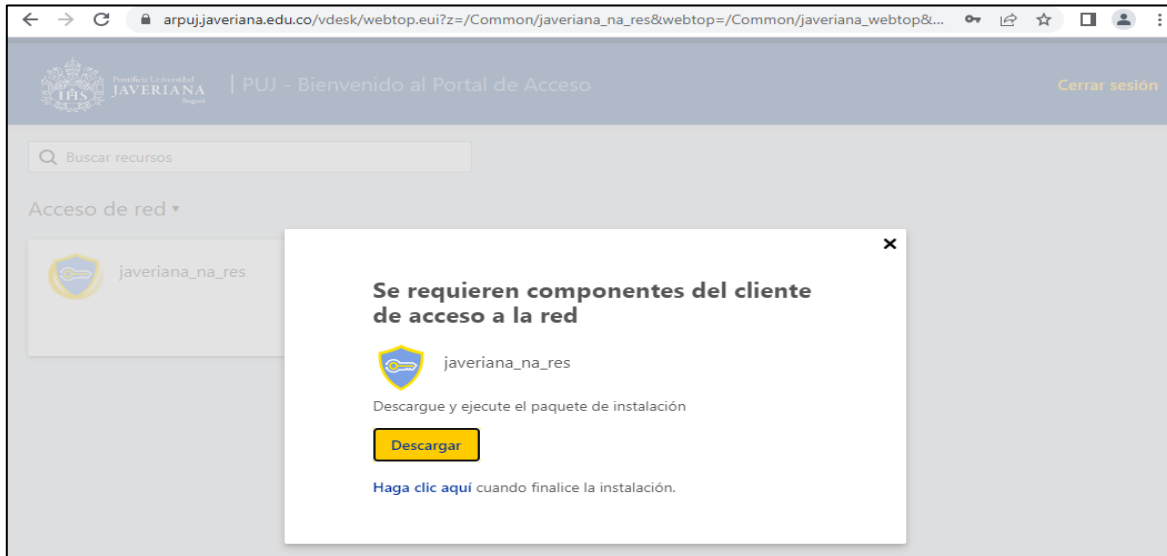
arpuj.javeriana.edu.co/vdesk/webtop.eui?z=/Common/javeriana_na_res&webtop=/Common/javeriana_webtop&...

Pontificia Universidad JAVERIANA Bogotá | PUJ - Bienvenido al Portal de Acceso

Cerrar sesión

Buscar recursos

Acceso de red ▾

javeriana_na_res

×

Se requieren componentes del cliente de acceso a la red

javeriana_na_res

Descargue y ejecute el paquete de instalación

Descargar

Haga clic aquí cuando finalice la instalación.